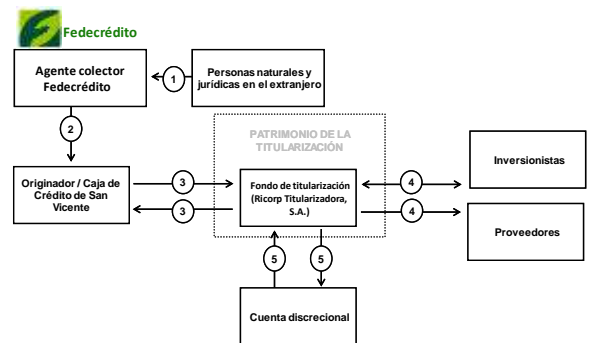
Fedecrédito

Agente colector Fedecrédito

1

Personas naturales y jurídicas en el extranjero

2

PATRIMONIO DE LA TITULARIZACIÓN

Inversionistas

Originador / Caja de Crédito de San Vicente

3

3

Fondo de titularización (Ricorp Titularizadora, S.A.)

4

4

Proveedores

5

5

Cuenta discrecional